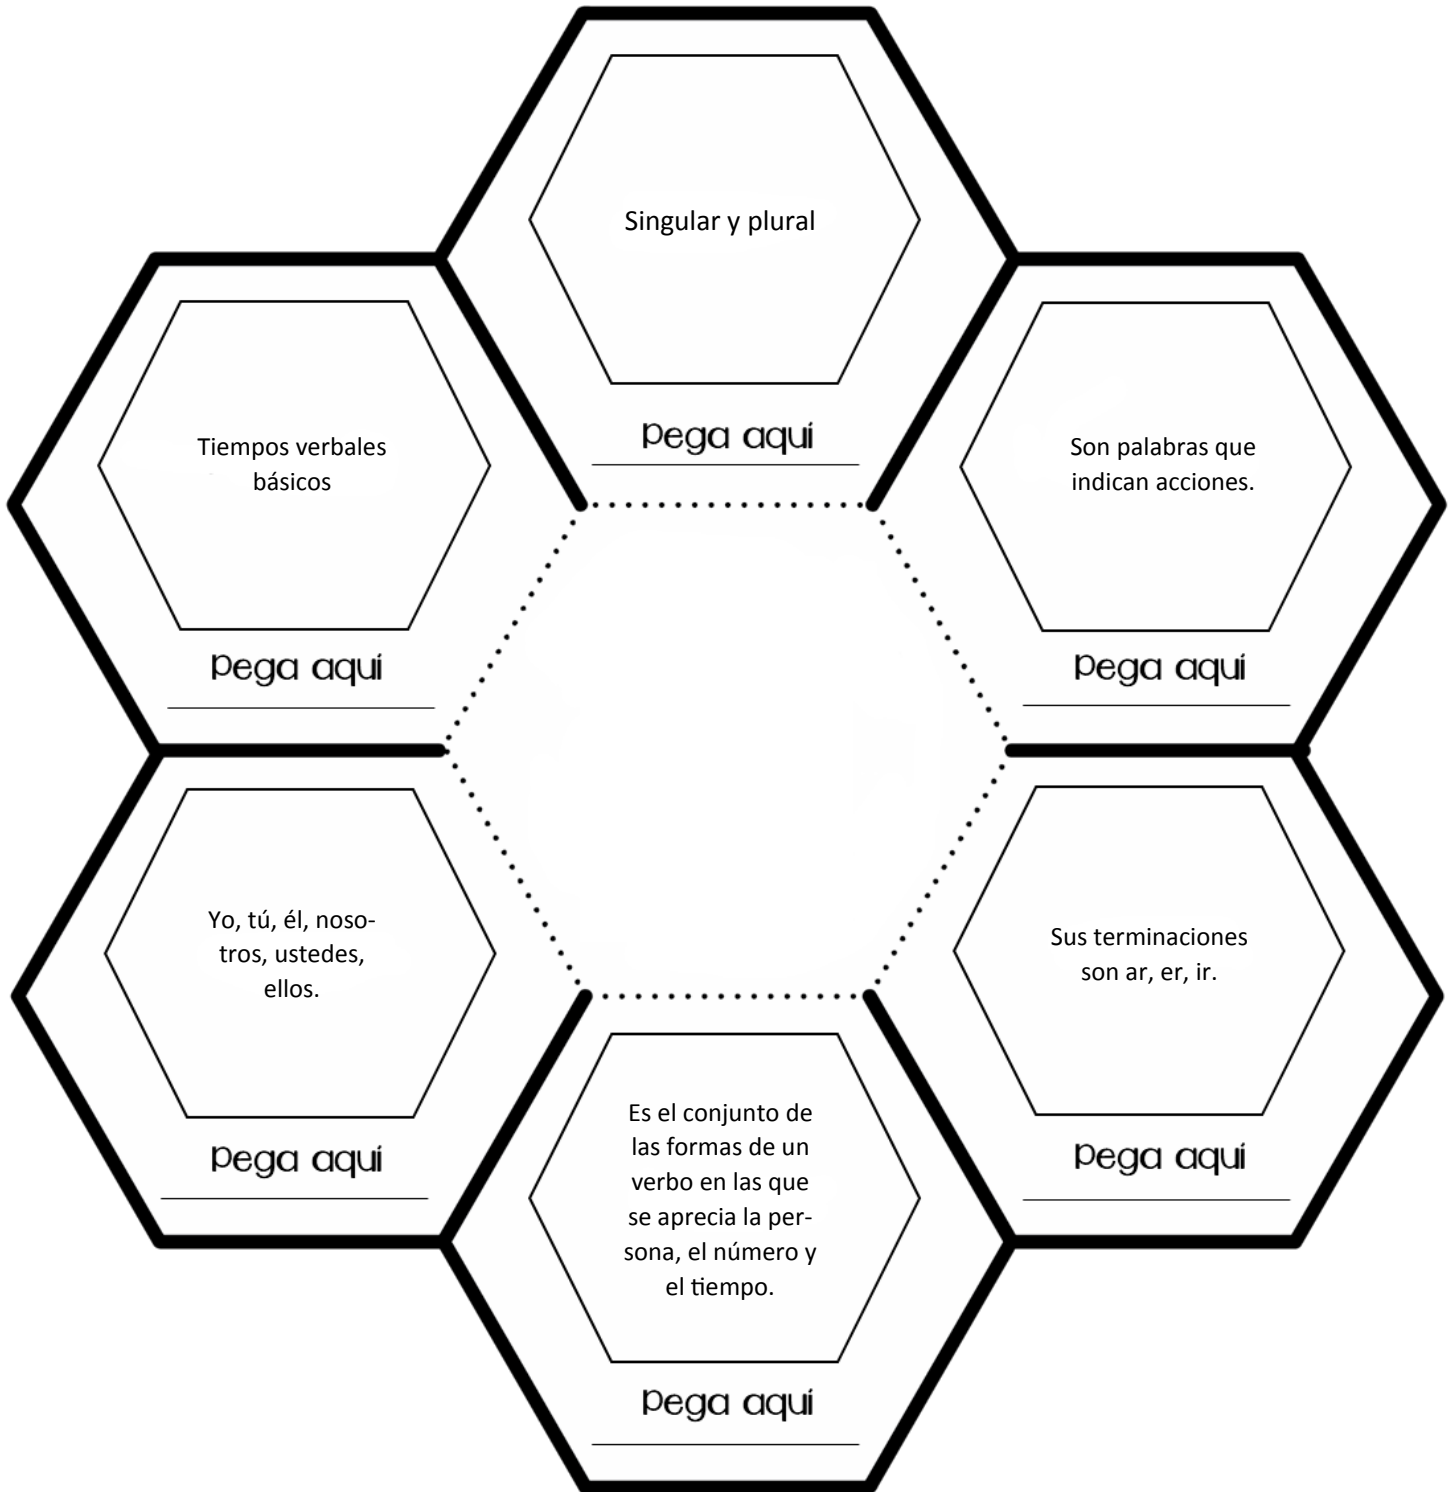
Singular y plural

pega aquí

Tiempos verbales básicos

pega aquí

Son palabras que indican acciones.

pega aquí

Yo, tú, él, nosotros, ustedes, ellos.

pega aquí

Sus terminaciones son ar, er, ir.

pega aquí

Es el conjunto de las formas de un verbo en las que se aprecia la persona, el número y el tiempo.

pega aquí